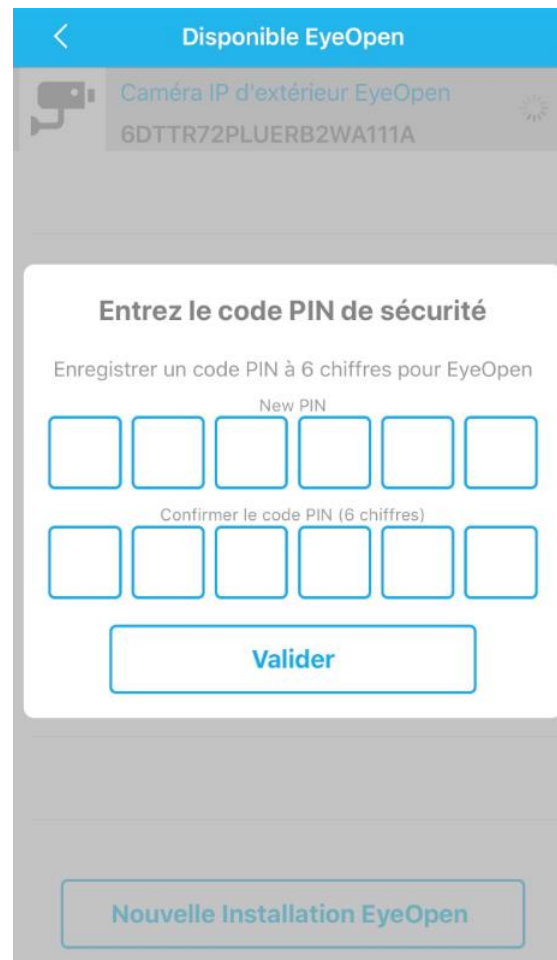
Disponible EyeOpen

Caméra IP d'extérieur EyeOpen
6DTTR72PLUERB2WA111A

Entrez le code PIN de sécurité

Enregistrer un code PIN à 6 chiffres pour EyeOpen

New PIN

Confirmer le code PIN (6 chiffres)

Valider

Nouvelle Installation EyeOpen